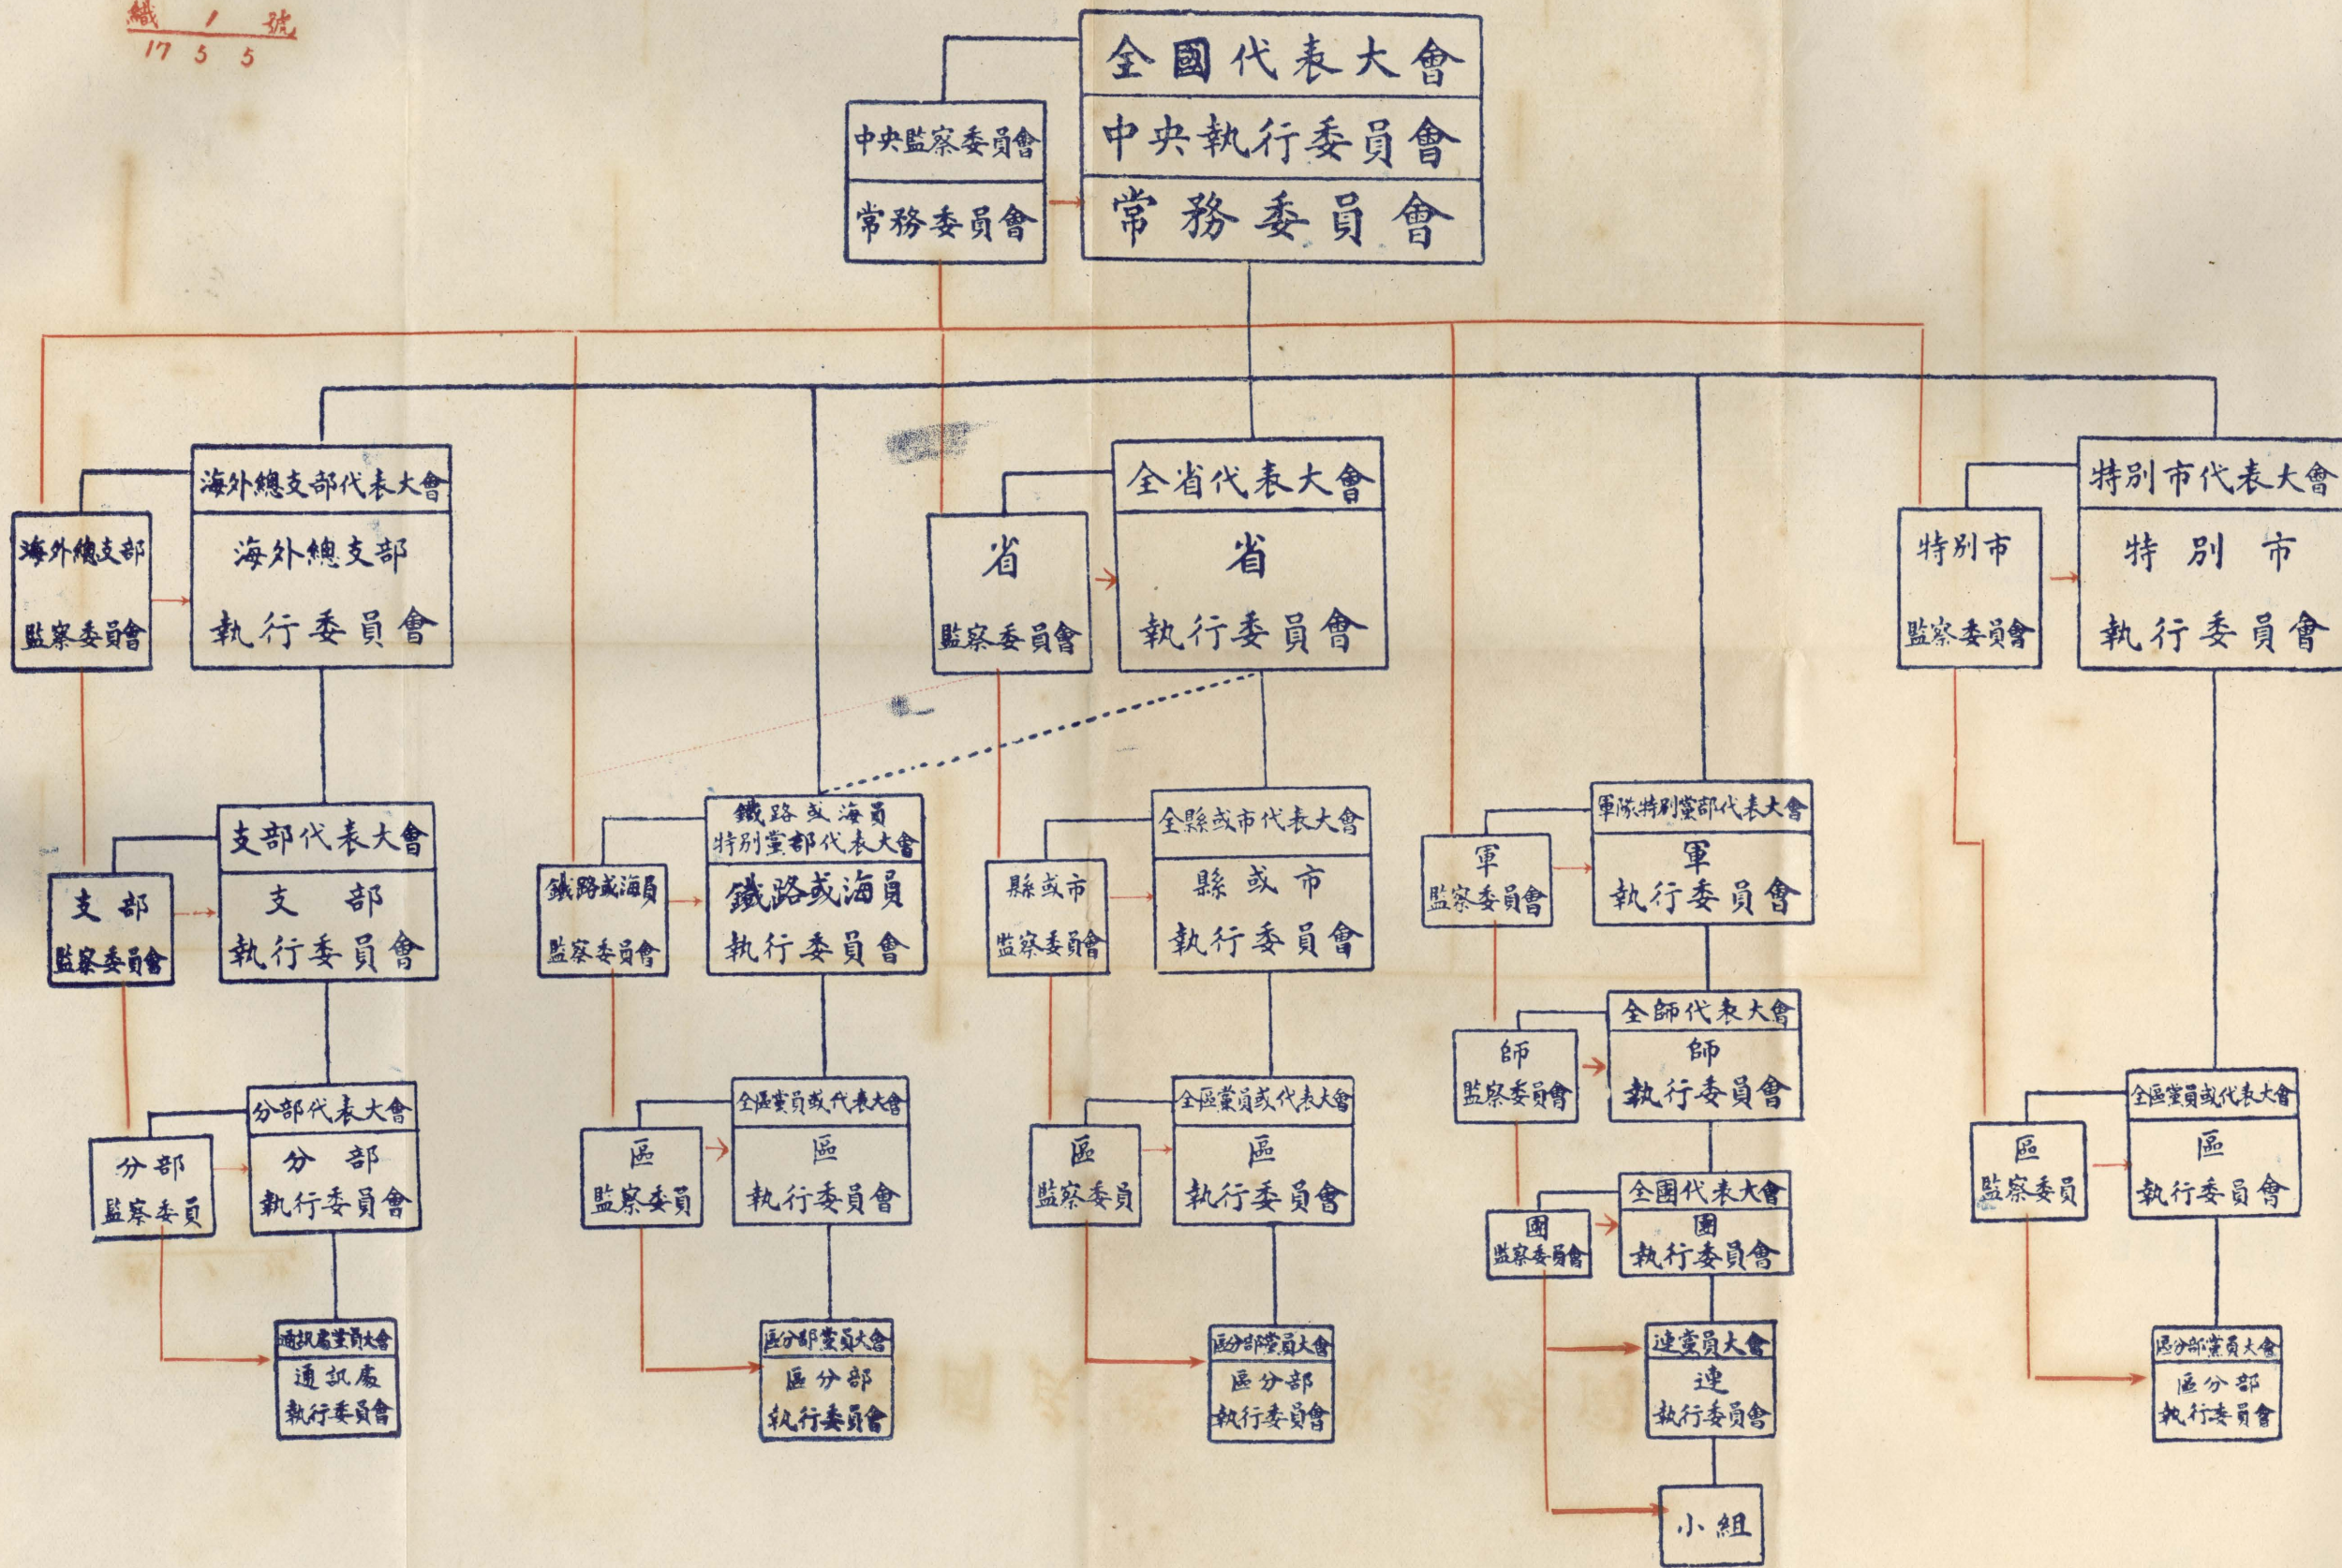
織 1 號
17 5 5

全國代表大會
中央執行委員會
常務委員會

中央監察委員會
常務委員會

海外總支部代表大會
海外總支部
執行委員會

海外總支部
監察委員會

全省代表大會
省
執行委員會

省
監察委員會

特別市代表大會
特別市
執行委員會

特別市
監察委員會

支部代表大會
支部
執行委員會

支部
監察委員會

鐵路或海員
特別黨部代表大會
鐵路或海員
執行委員會

鐵路或海員
監察委員會

全縣或市代表大會
縣或市
執行委員會

縣或市
監察委員會

軍隊特別黨部代表大會
軍
執行委員會

軍
監察委員會

全師代表大會
師
執行委員會

師
監察委員會

分部代表大會
分部
執行委員會

分部
監察委員

全區黨員或代表大會
區
執行委員會

區
監察委員

全區黨員或代表大會
區
執行委員會

區
監察委員

全團代表大會
團
執行委員會

團
監察委員會

全區黨員或代表大會
區
執行委員會

區
監察委員

通訊處黨員大會
通訊處
執行委員會

區分部黨員大會
區分部
執行委員會

區分部黨員大會
區分部
執行委員會

連黨員大會
連
執行委員會

區分部黨員大會
區分部
執行委員會

小組